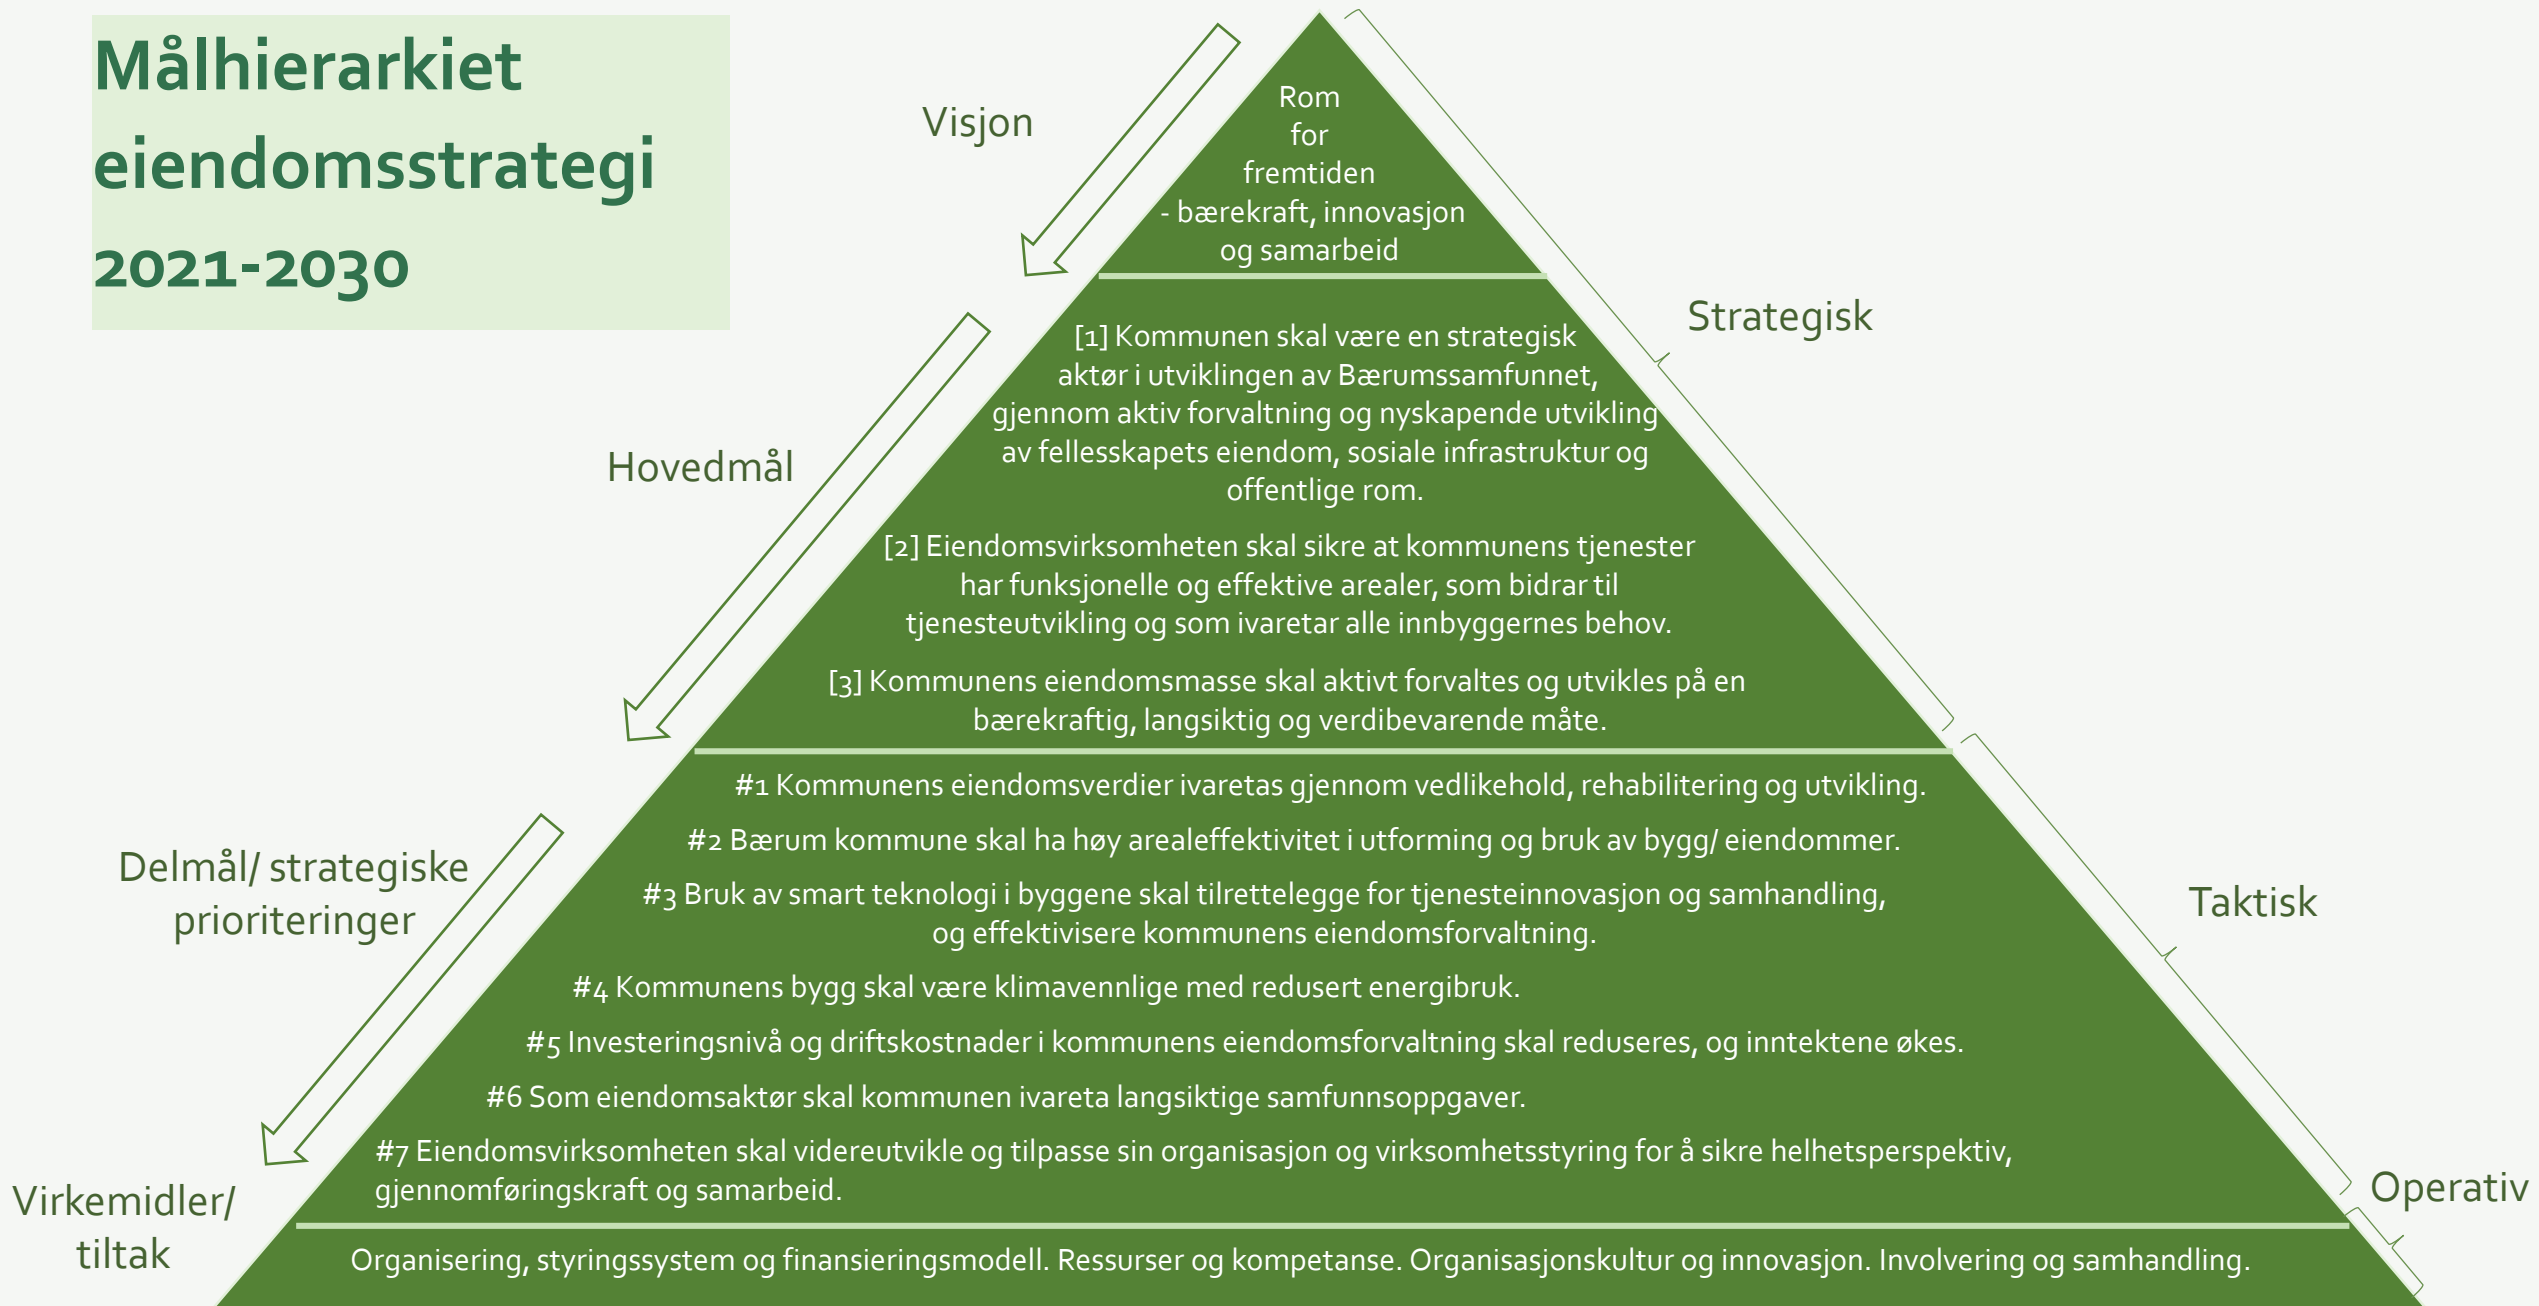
Målhierarkiet eiendomsstrategi 2021-2030

Visjon

Rom for fremtiden - bærekraft, innovasjon og samarbeid

Strategisk

Hovedmål

[1] Kommunen skal være en strategisk aktør i utviklingen av Bærumssamfunnet, gjennom aktiv forvaltning og nyskapende utvikling av fellesskapets eiendom, sosiale infrastruktur og offentlige rom.

[2] Eiendomsvirksomheten skal sikre at kommunens tjenester har funksjonelle og effektive arealer, som bidrar til tjenesteutvikling og som ivaretar alle innbyggernes behov.

[3] Kommunens eiendomsmasse skal aktivt forvaltes og utvikles på en bærekraftig, langsiktig og verdibevarende måte.

Delmål/ strategiske prioriteringer

Taktisk

#1 Kommunens eiendomsverdier ivaretas gjennom vedlikehold, rehabilitering og utvikling.

#2 Bærum kommune skal ha høy arealeffektivitet i utforming og bruk av bygg/ eiendommer.

#3 Bruk av smart teknologi i byggene skal tilrettelegge for tjenesteinnovasjon og samhandling, og effektivisere kommunens eiendomsforvaltning.

#4 Kommunens bygg skal være klimavennlige med redusert energibruk.

#5 Investeringsnivå og driftskostnader i kommunens eiendomsforvaltning skal reduseres, og inntektene økes.

#6 Som eiendomsaktør skal kommunen ivareta langsiktige samfunnsoppgaver.

#7 Eiendomsvirksomheten skal videreutvikle og tilpasse sin organisasjon og virksomhetsstyring for å sikre helhetsperspektiv, gjennomføringskraft og samarbeid.

Operativ

Virkemidler/ tiltak

Organisering, styringssystem og finansieringsmodell. Ressurser og kompetanse. Organisasjonskultur og innovasjon. Involvering og samhandling.